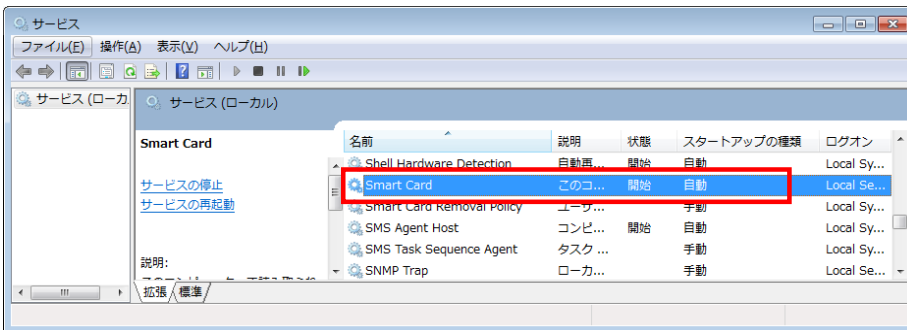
サービス

ファイル(F) 操作(A) 表示(V) ヘルプ(H)

サービス (ローカ

サービス (ローカル)

Smart Card

サービスの停止
サービスの再起動

説明:
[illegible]

| 名前 | 説明 | 状態 | スタートアップの種類 | ログオン |
|---|---|---|---|---|
| Shell Hardware Detection | 自動再... | 開始 | 自動 | Local Sy... |
| Smart Card | このコ... | 開始 | 自動 | Local Se... |
| Smart Card Removal Policy | ユーザ... | | 手動 | Local Sy... |
| SMS Agent Host | コンピ... | 開始 | 自動 | Local Sy... |
| SMS Task Sequence Agent | タスク ... | | 手動 | Local Sy... |
| SNMP Trap | ローカ... | | 手動 | Local Se... |

拡張 標準